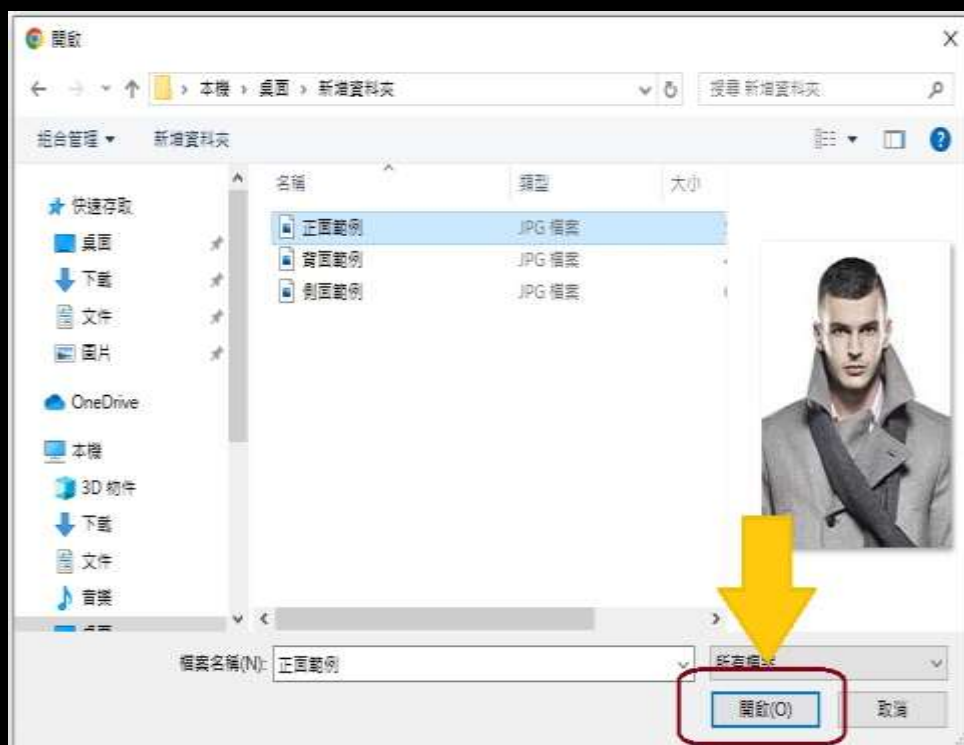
開啟

本機 › 桌面 › 新增資料夾

搜尋 新增資料夾

組合管理 ▾ 新增資料夾

快速存取
桌面
下載
文件
圖片
OneDrive
本機
3D 物件
下載
文件
音樂

| 名稱 | 類型 | 大小 |
|---|---|---|
| 正面範例 | JPG 檔案 | |
| 背面範例 | JPG 檔案 | |
| 側面範例 | JPG 檔案 | |

檔案名稱(N): 正面範例

所有檔案

開啟(O)
取消